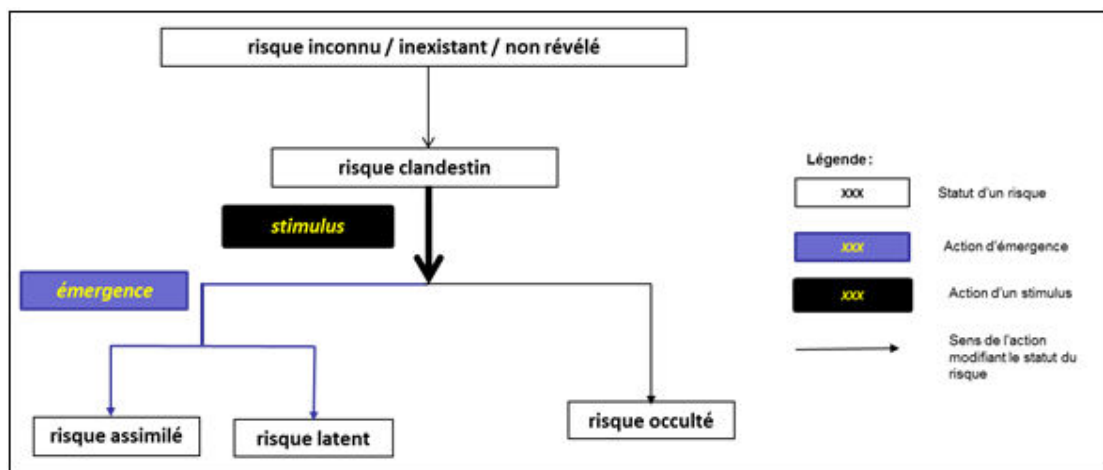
risque inconnu / inexistant / non révélé

risque clandestin

stimulus

émergence

risque assimilé

risque latent

risque occulté

Légende :

xxx

Statut d'un risque

xxx

Action d'émergence

xxx

Action d'un stimulus

Sens de l'action modifiant le statut du risque